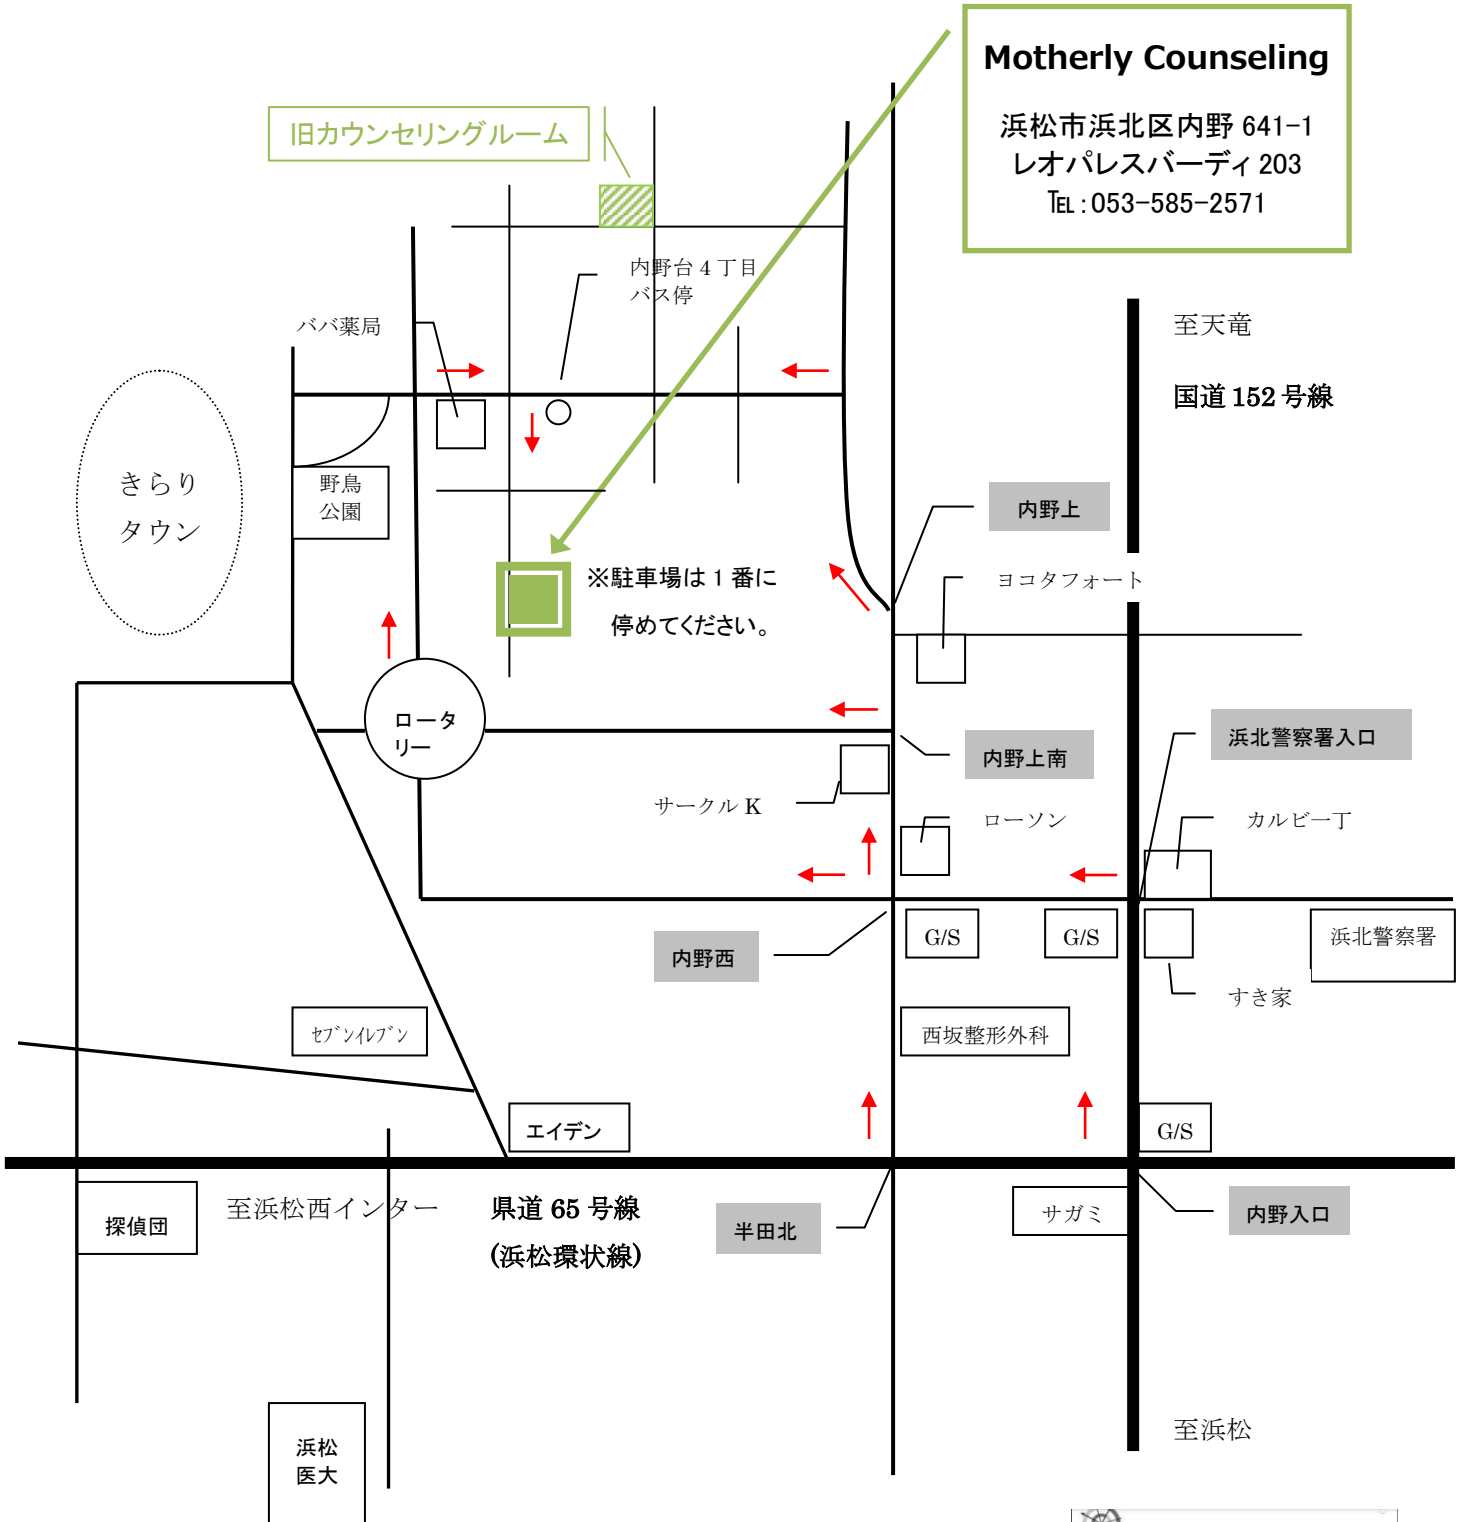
Motherly Counseling

浜松市浜北区内野 641−1
レオパレスバーディ 203
TEL：053−585−2571

旧カウンセリングルーム

内野台４丁目
バス停

ババ薬局

至天竜

国道 152 号線

きらり
タウン

野鳥
公園

内野上

※駐車場は１番に
停めてください。

ヨコタフォート

ロータリー

浜北警察署入口

内野上南

サークル K

ローソン

カルビー丁

内野西

G/S

G/S

浜北警察署

すき家

セブンイレブン

西坂整形外科

エイデン

G/S

探偵団

至浜松西インター

県道 65 号線
(浜松環状線)

半田北

サガミ

内野入口

浜松
医大

至浜松